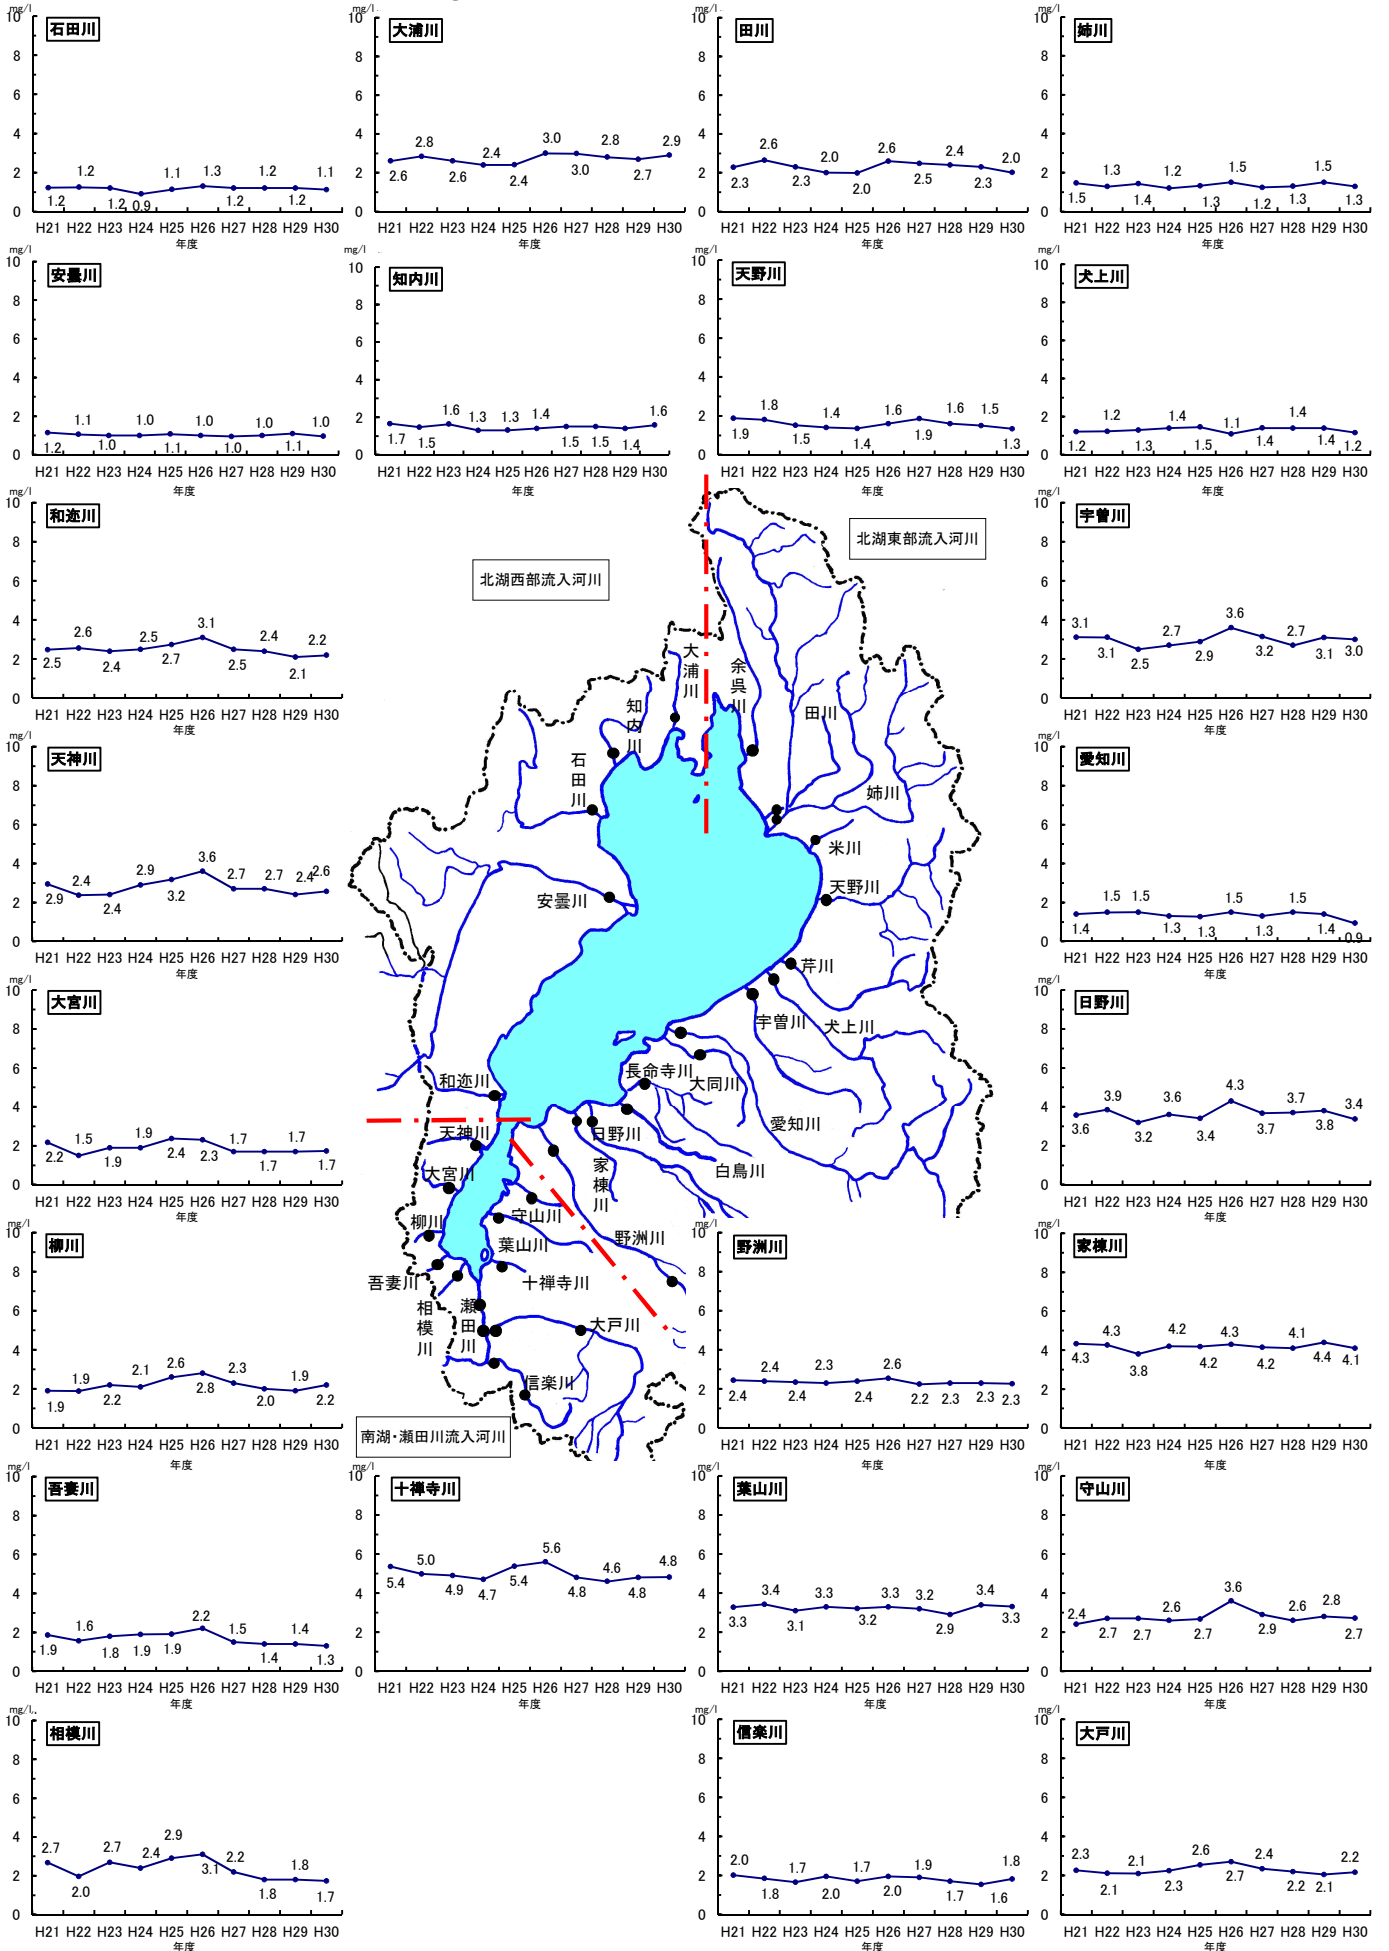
mg/l
10 8 6 4 2 0
石田川
1.2 1.2 1.2 0.9 1.1 1.3 1.2 1.2 1.2 1.1
H21 H22 H23 H24 H25 H26 H27 H28 H29 H30
年度

mg/l
大浦川
2.6 2.8 2.6 2.4 2.4 3.0 3.0 2.8 2.7 2.9
H21 H22 H23 H24 H25 H26 H27 H28 H29 H30
年度

mg/l
田川
2.3 2.6 2.3 2.0 2.0 2.6 2.5 2.4 2.3 2.0
H21 H22 H23 H24 H25 H26 H27 H28 H29 H30
年度

mg/l
姉川
1.5 1.3 1.4 1.2 1.3 1.5 1.2 1.3 1.5 1.3
H21 H22 H23 H24 H25 H26 H27 H28 H29 H30
年度

mg/l
安曇川
1.2 1.1 1.0 1.0 1.1 1.0 1.0 1.0 1.1 1.0
H21 H22 H23 H24 H25 H26 H27 H28 H29 H30
年度

mg/l
知内川
1.7 1.5 1.6 1.3 1.3 1.4 1.5 1.5 1.4 1.6
H21 H22 H23 H24 H25 H26 H27 H28 H29 H30
年度

mg/l
天野川
1.9 1.8 1.5 1.4 1.4 1.6 1.9 1.6 1.5 1.3
H21 H22 H23 H24 H25 H26 H27 H28 H29 H30
年度

mg/l
犬上川
1.2 1.2 1.3 1.4 1.5 1.1 1.4 1.4 1.4 1.2
H21 H22 H23 H24 H25 H26 H27 H28 H29 H30
年度

mg/l
和迩川
2.5 2.6 2.4 2.5 2.7 3.1 2.5 2.4 2.1 2.2
H21 H22 H23 H24 H25 H26 H27 H28 H29 H30
年度

北湖西部流入河川
北湖東部流入河川

mg/l
宇曽川
3.1 3.1 2.5 2.7 2.9 3.6 3.2 2.7 3.1 3.0
H21 H22 H23 H24 H25 H26 H27 H28 H29 H30
年度

mg/l
天神川
2.9 2.4 2.4 2.9 3.2 3.6 2.7 2.7 2.4 2.6
H21 H22 H23 H24 H25 H26 H27 H28 H29 H30
年度

mg/l
愛知川
1.4 1.5 1.5 1.3 1.3 1.5 1.3 1.5 1.4 0.9
H21 H22 H23 H24 H25 H26 H27 H28 H29 H30
年度

大浦川 余呉川 知内川 田川 石田川 姉川 米川 安曇川 天野川 芹川 宇曽川 犬上川 長命寺川 大同川 和迩川 愛知川 天神川 日野川 白鳥川 大宮川 家棟川 柳川 守山川 葉山川 野洲川 吾妻川 十禅寺川 相模川 瀬田川 大戸川 信楽川

mg/l
大宮川
2.2 1.5 1.9 1.9 2.4 2.3 1.7 1.7 1.7 1.7
H21 H22 H23 H24 H25 H26 H27 H28 H29 H30
年度

mg/l
日野川
3.6 3.9 3.2 3.6 3.4 4.3 3.7 3.7 3.8 3.4
H21 H22 H23 H24 H25 H26 H27 H28 H29 H30
年度

mg/l
柳川
1.9 1.9 2.2 2.1 2.6 2.8 2.3 2.0 1.9 2.2
H21 H22 H23 H24 H25 H26 H27 H28 H29 H30
年度

南湖・瀬田川流入河川

mg/l
野洲川
2.4 2.4 2.4 2.3 2.4 2.6 2.2 2.3 2.3 2.3
H21 H22 H23 H24 H25 H26 H27 H28 H29 H30
年度

mg/l
家棟川
4.3 4.3 3.8 4.2 4.2 4.3 4.2 4.1 4.4 4.1
H21 H22 H23 H24 H25 H26 H27 H28 H29 H30
年度

mg/l
吾妻川
1.9 1.6 1.8 1.9 1.9 2.2 1.5 1.4 1.4 1.3
H21 H22 H23 H24 H25 H26 H27 H28 H29 H30
年度

mg/l
十禅寺川
5.4 5.0 4.9 4.7 5.4 5.6 4.8 4.6 4.8 4.8
H21 H22 H23 H24 H25 H26 H27 H28 H29 H30
年度

mg/l
葉山川
3.3 3.4 3.1 3.3 3.2 3.3 3.2 2.9 3.4 3.3
H21 H22 H23 H24 H25 H26 H27 H28 H29 H30
年度

mg/l
守山川
2.4 2.7 2.7 2.6 2.7 3.6 2.9 2.6 2.8 2.7
H21 H22 H23 H24 H25 H26 H27 H28 H29 H30
年度

mg/l.
相模川
2.7 2.0 2.7 2.4 2.9 3.1 2.2 1.8 1.8 1.7
H21 H22 H23 H24 H25 H26 H27 H28 H29 H30
年度

mg/l
信楽川
2.0 1.8 1.7 2.0 1.7 2.0 1.9 1.7 1.6 1.8
H21 H22 H23 H24 H25 H26 H27 H28 H29 H30
年度

mg/l
大戸川
2.3 2.1 2.1 2.3 2.6 2.7 2.4 2.2 2.1 2.2
H21 H22 H23 H24 H25 H26 H27 H28 H29 H30
年度